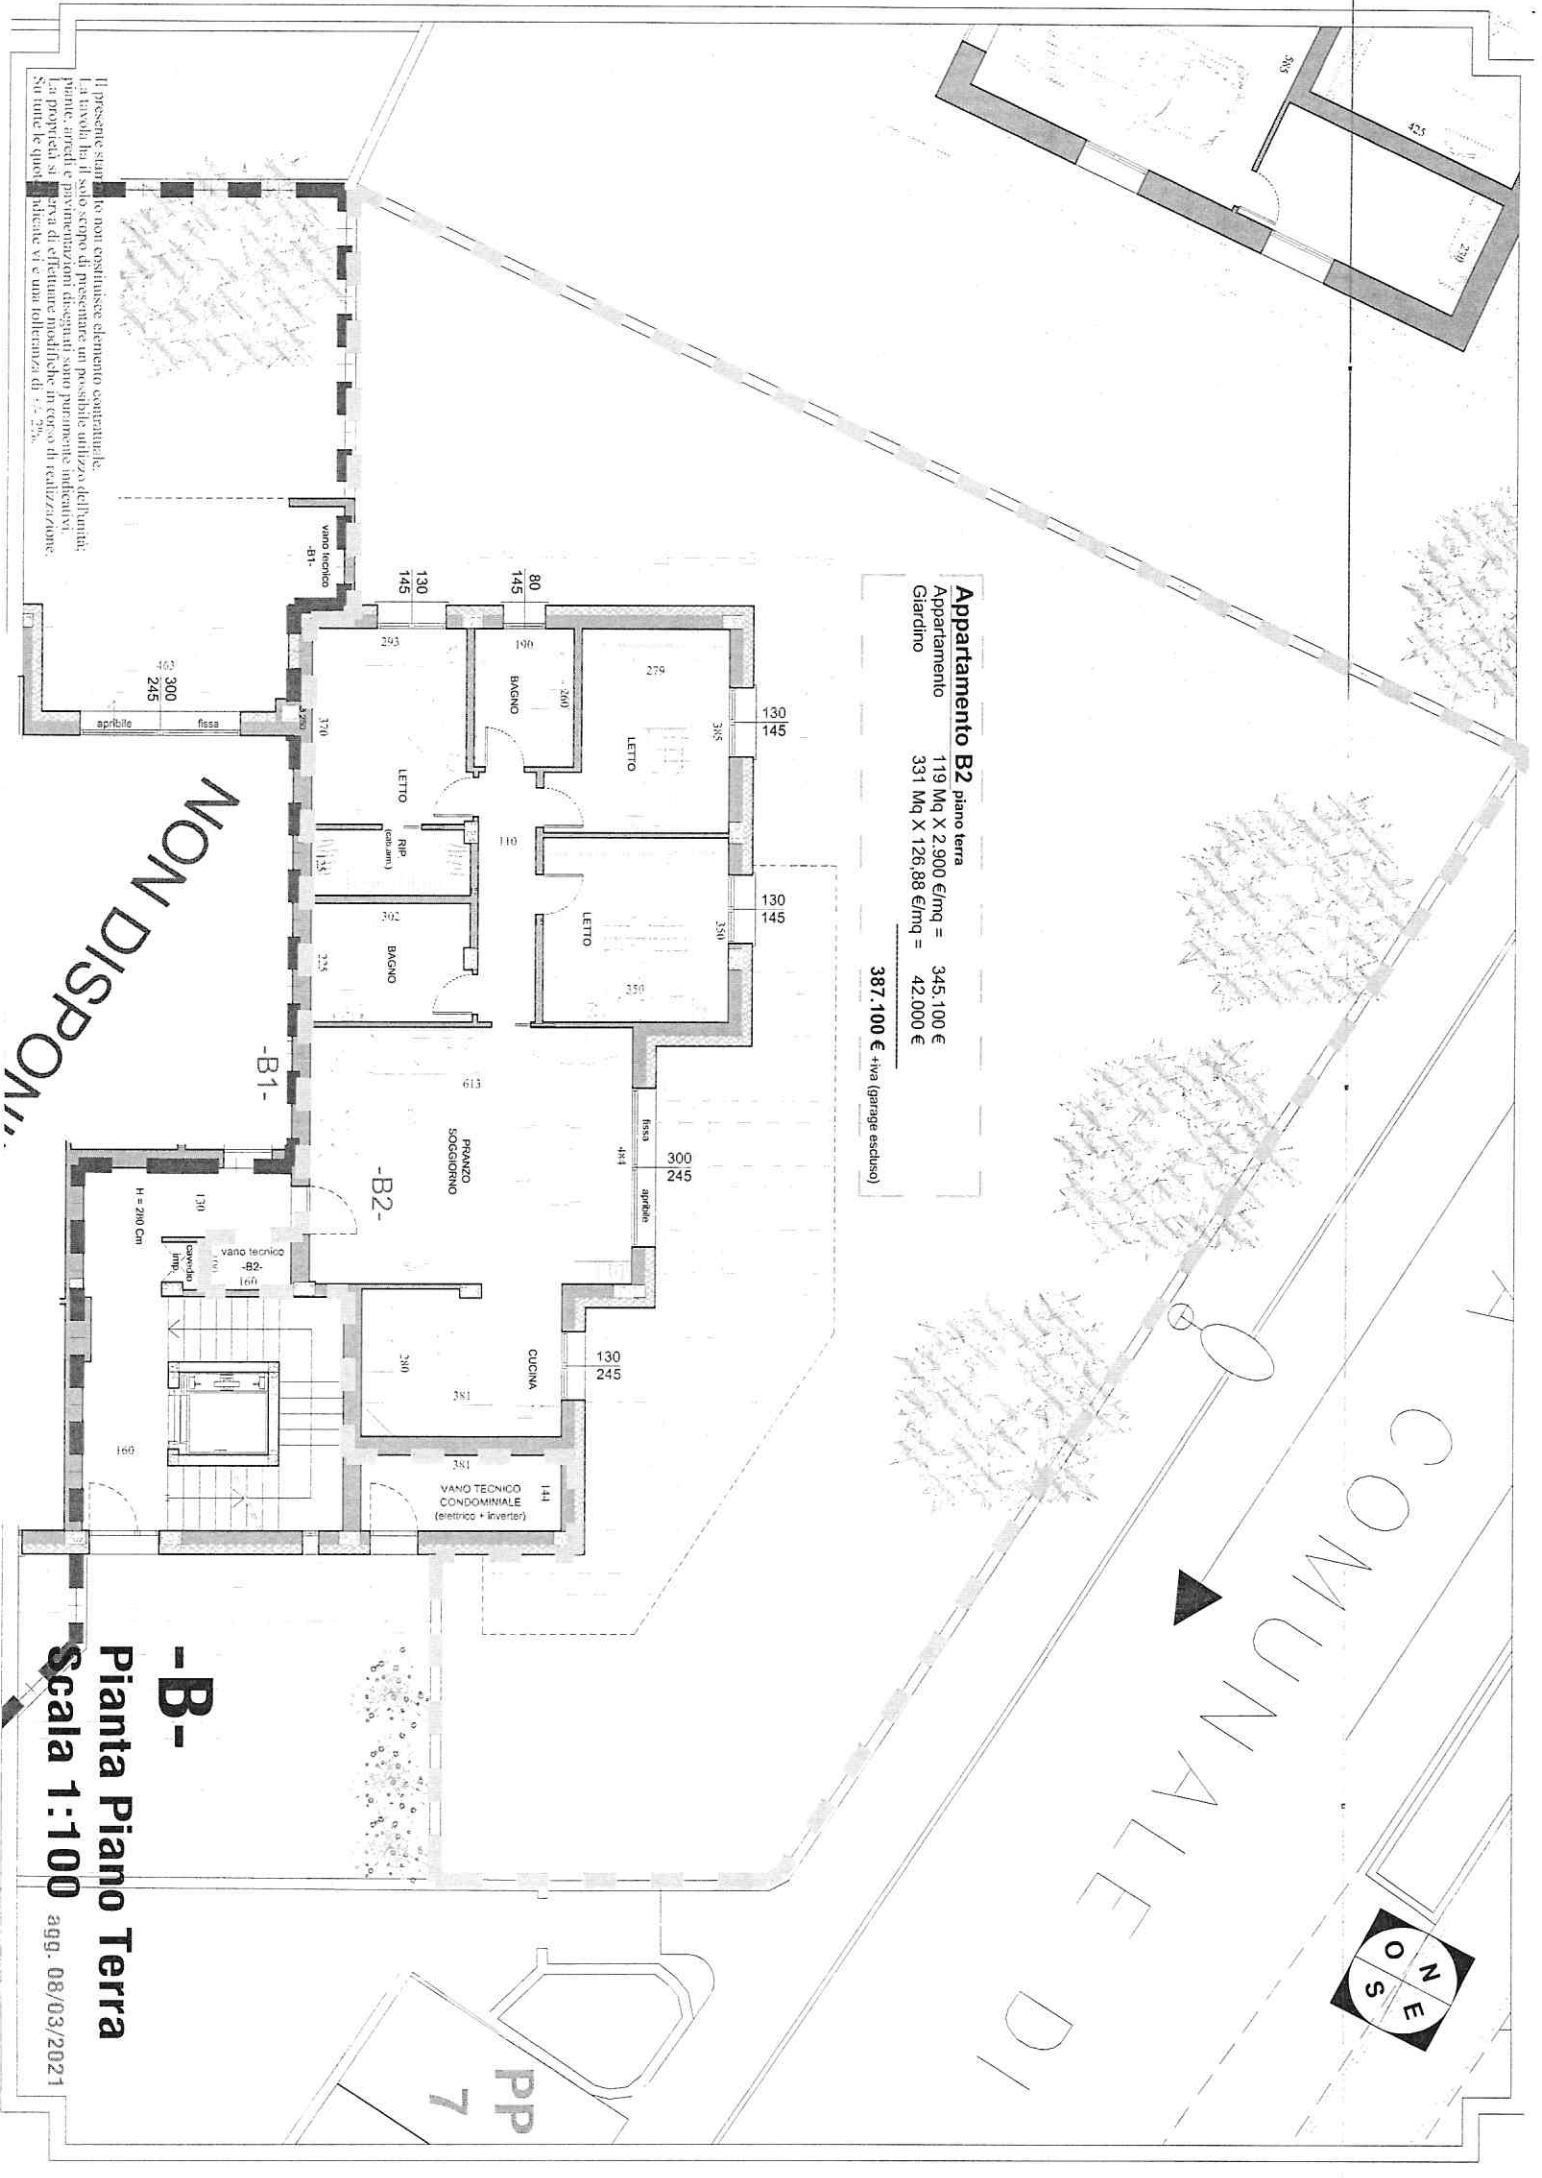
Il presente stampato non costituisce elemento contrattuale.
La tavola ha il solo scopo di presentare un possibile utilizzo dell'unità;
piante, arredi e pavimentazioni disegnati sono puramente indicativi.
La proprietà si riserva di effettuare modifiche in corso di realizzazione.
Su tutte le quote indicate vi è una tolleranza di +/- 2%.

Appartamento B2 piano terra
Appartamento 119 Mq X 2.900 €/mq = 345.100 €
Giardino 331 Mq X 126,88 €/mq = 42.000 €
387.100 € +iva (garage escluso)

NON DISPONI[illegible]

-B1-
-B2-

vano tecnico -B1-
130 145
80 145
463
300 245
apribile fissa
293
190
279
BAGNO
260
LETTO
385
130 145
370
LETTO
RIP. (cab.arm.)
110
LETTO
350
130 145
302
BAGNO
225
250
613
PRANZO SOGGIORNO
fissa
484
300 245
apribile
130
H = 280 Cm
cavedio imp.
vano tecnico -B2-
160
280
CUCINA
381
130 245
160
381
VANO TECNICO CONDOMINIALE (elettrico + inverter)
144
585
425
270

COMUNALE DI
N E S O
PP 7

-B-
Pianta Piano Terra
Scala 1:100 agg. 08/03/2021